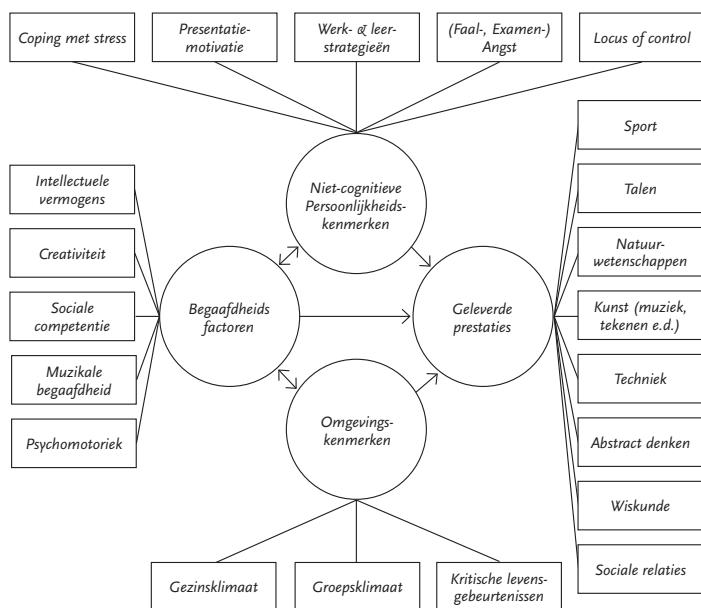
Coping met stress

Presentatiemotivatie

Werk- & leerstrategieën

(Faal-, Examen-) Angst

Locus of control

Niet-cognitieve Persoonlijkheidskenmerken

Intellectuele vermogens

Creativiteit

Sociale competentie

Muzikale begaafdheid

Psychomotoriek

Begaafdheids factoren

Geleverde prestaties

Omgevingskenmerken

Sport

Talen

Natuurwetenschappen

Kunst (muziek, tekenen e.d.)

Techniek

Abstract denken

Wiskunde

Sociale relaties

Gezinsklimaat

Groepsklimaat

Kritische levensgebeurtenissen